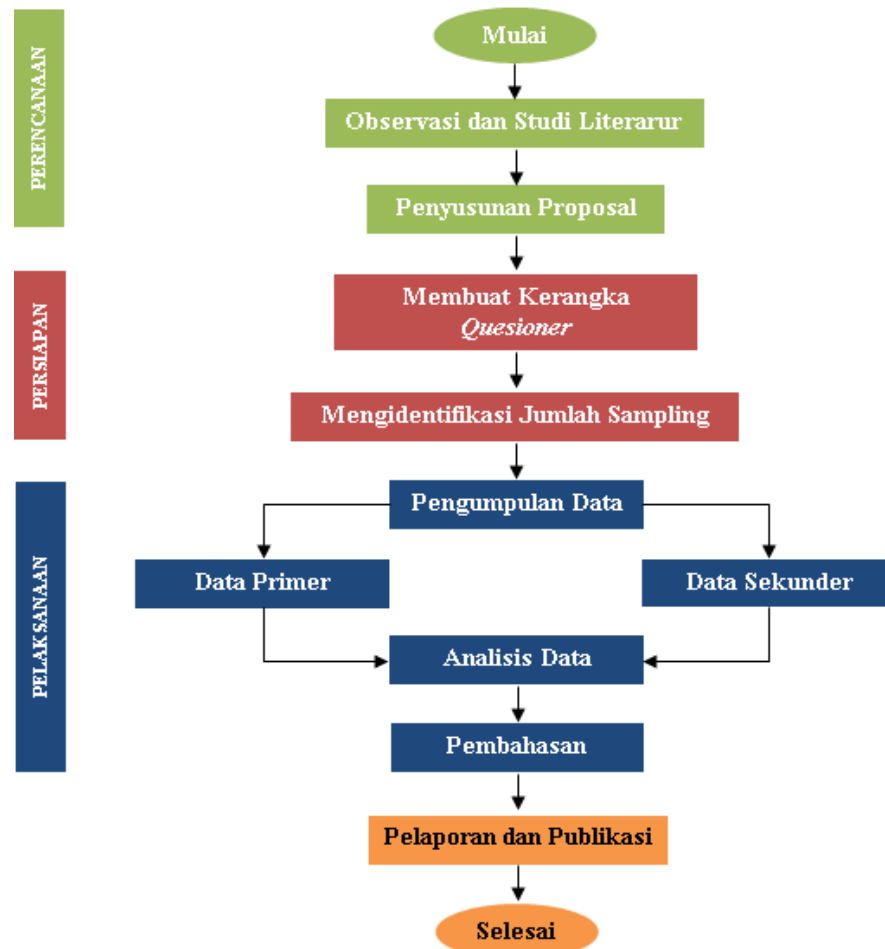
PERENCANAAN

Mulai

Observasi dan Studi Literarur

Penyusunan Proposal

PERSIAPAN

Membuat Kerangka *Quesioner*

Mengidentifikasi Jumlah Sampling

PELAKSANAAN

Pengumpulan Data

Data Primer

Data Sekunder

Analisis Data

Pembahasan

Pelaporan dan Publikasi

Selesai